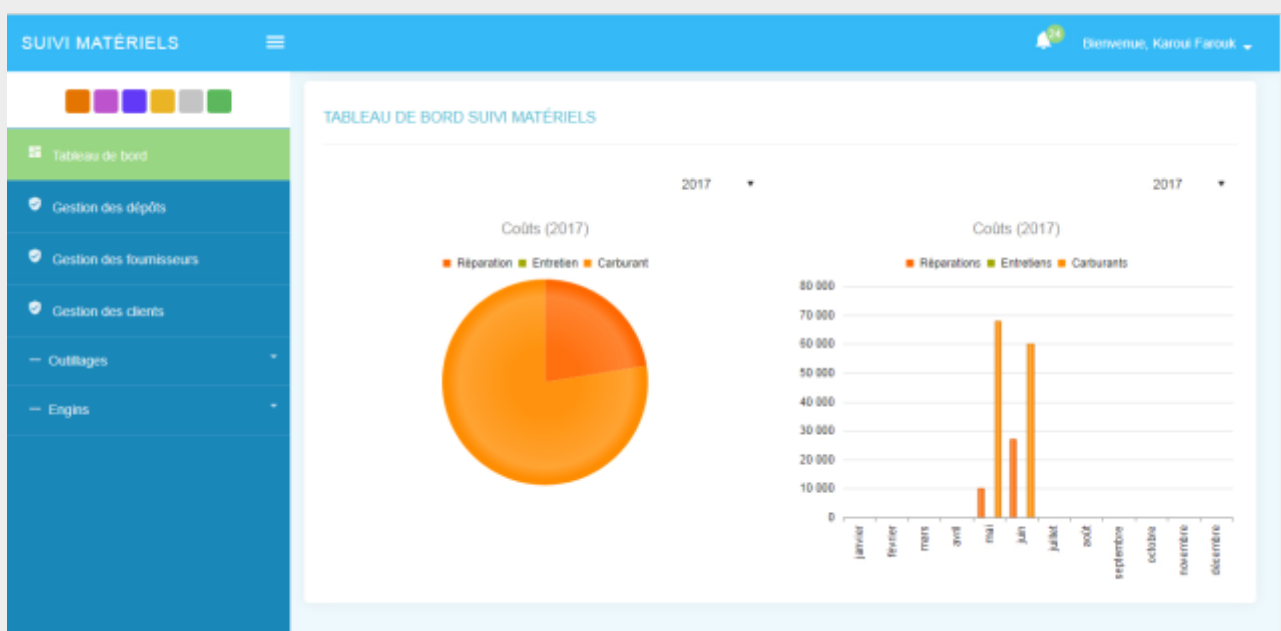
SUIVI MATÉRIELS

24

Bienvenue, Karoui Farouk

Tableau de bord

Gestion des dépôts

Gestion des fournisseurs

Gestion des clients

Outillages

Engins

TABLEAU DE BORD SUIVI MATÉRIELS

2017

2017

Coûts (2017)

Réparation Entretien Carburant

Coûts (2017)

Réparations Entretiens Carburants

80 000
70 000
60 000
50 000
40 000
30 000
20 000
10 000
0

janvier
février
mars
avril
mai
juin
juillet
août
septembre
octobre
novembre
décembre